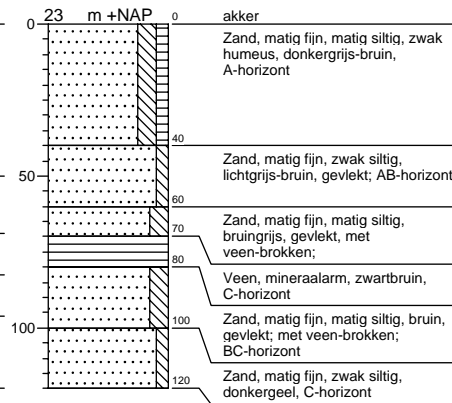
23 m +NAP

0
50
100

0 akker
Zand, matig fijn, matig siltig, zwak humeus, donkergrijs-bruin, A-horizont

40
Zand, matig fijn, zwak siltig, lichtgrijs-bruin, gevlekt; AB-horizont

60
70 Zand, matig fijn, matig siltig, bruingrijs, gevlekt, met veen-brokken;

80
Veen, mineraalarm, zwartbruin, C-horizont

100 Zand, matig fijn, matig siltig, bruin, gevlekt; met veen-brokken; BC-horizont

120 Zand, matig fijn, zwak siltig, donkergeel, C-horizont